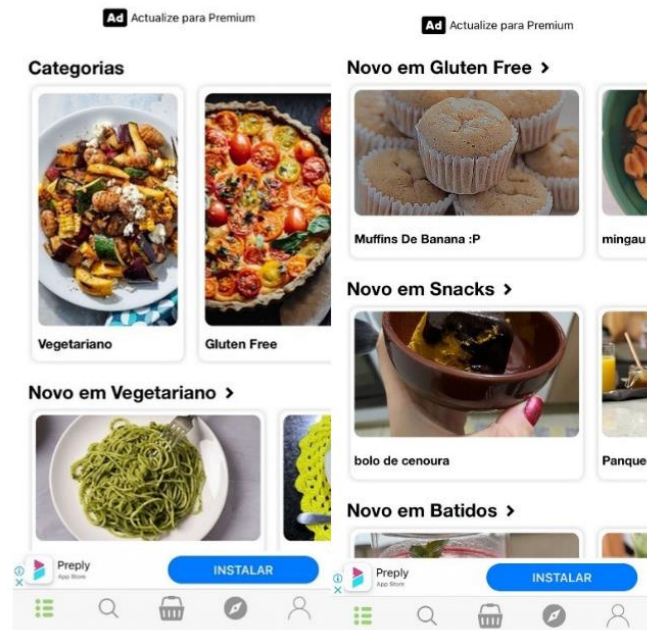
Ad Actualize para Premium

Categorias

Vegetariano

Gluten Free

Novo em Vegetariano >

Preply
App Store

INSTALAR

Ad Actualize para Premium

Novo em Gluten Free >

Muffins De Banana :P

mingau

Novo em Snacks >

bolo de cenoura

Panque

Novo em Batidos >

Preply
App Store

INSTALAR